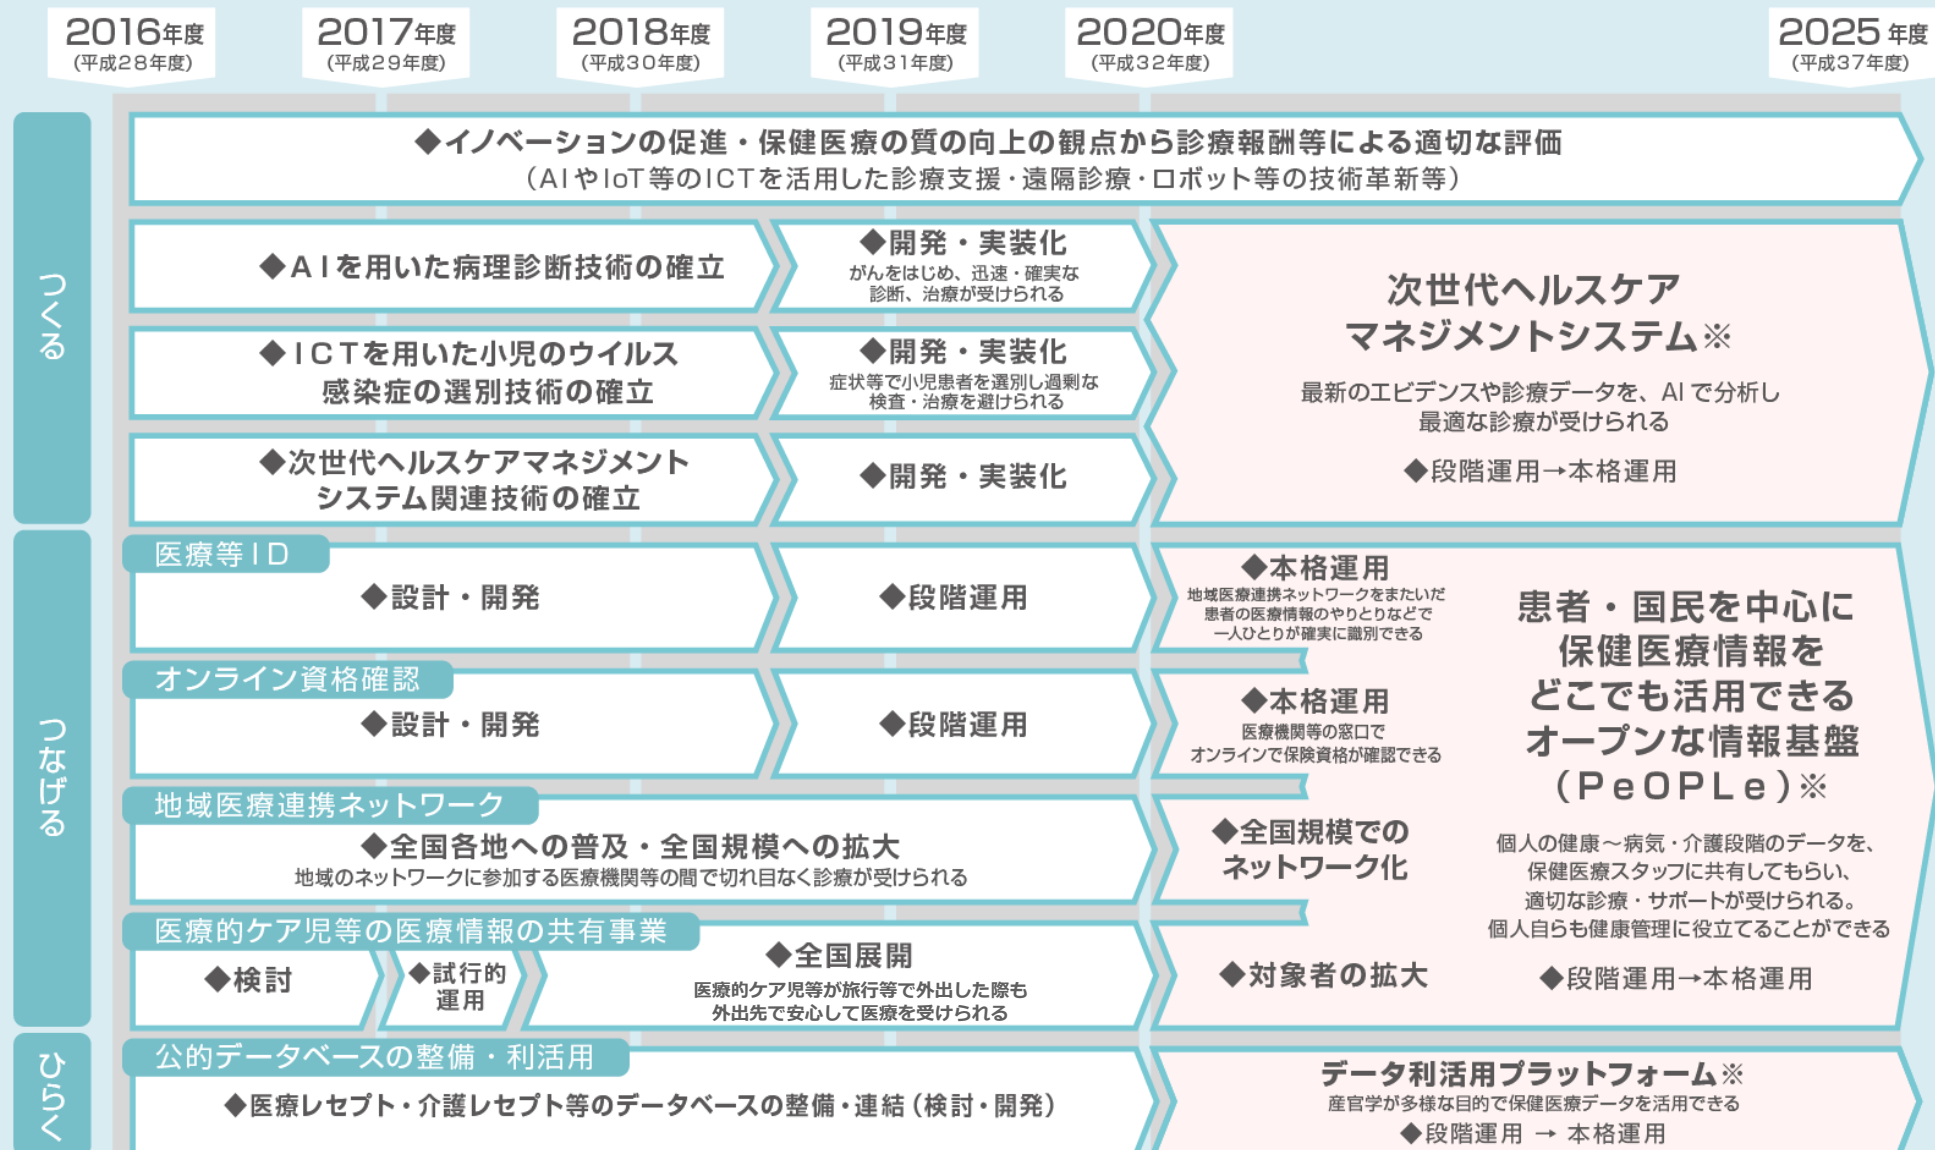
2016年度
(平成28年度)

2017年度
(平成29年度)

2018年度
(平成30年度)

2019年度
(平成31年度)

2020年度
(平成32年度)

2025年度
(平成37年度)

つくる

◆イノベーションの促進・保健医療の質の向上の観点から診療報酬等による適切な評価
(AIやIoT等のICTを活用した診療支援・遠隔診療・ロボット等の技術革新等)

◆AIを用いた病理診断技術の確立

◆開発・実装化
がんをはじめ、迅速・確実な診断、治療が受けられる

◆ICTを用いた小児のウイルス感染症の選別技術の確立

◆開発・実装化
症状等で小児患者を選別し過剰な検査・治療を避けられる

◆次世代ヘルスケアマネジメントシステム関連技術の確立

◆開発・実装化

次世代ヘルスケアマネジメントシステム※
最新のエビデンスや診療データを、AIで分析し最適な診療が受けられる
◆段階運用→本格運用

つなげる

医療等ID
◆設計・開発
◆段階運用
◆本格運用
地域医療連携ネットワークをまたいだ患者の医療情報のやりとりなどで一人ひとりが確実に識別できる

オンライン資格確認
◆設計・開発
◆段階運用
◆本格運用
医療機関等の窓口でオンラインで保険資格が確認できる

地域医療連携ネットワーク
◆全国各地への普及・全国規模への拡大
地域のネットワークに参加する医療機関等の間で切れ目なく診療が受けられる
◆全国規模でのネットワーク化

医療的ケア児等の医療情報の共有事業
◆検討
◆試行的運用
◆全国展開
医療的ケア児等が旅行等で外出した際も外出先で安心して医療を受けられる
◆対象者の拡大

患者・国民を中心に保健医療情報をどこでも活用できるオープンな情報基盤(PeOPLe)※
個人の健康〜病気・介護段階のデータを、保健医療スタッフに共有してもらい、適切な診療・サポートが受けられる。個人自らも健康管理に役立てることができる
◆段階運用→本格運用

ひらく

公的データベースの整備・利活用
◆医療レセプト・介護レセプト等のデータベースの整備・連結(検討・開発)

データ利活用プラットフォーム※
産官学が多様な目的で保健医療データを活用できる
◆段階運用 → 本格運用